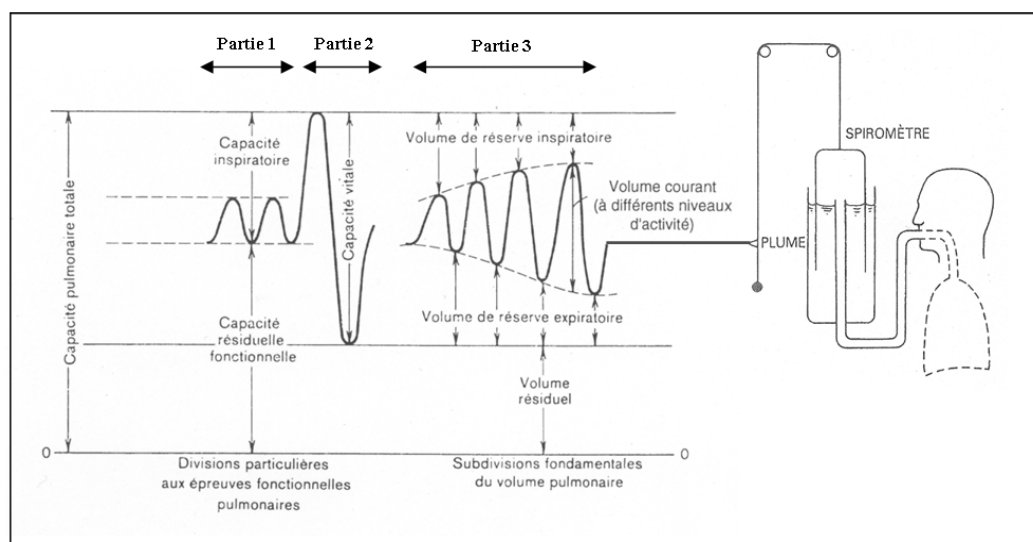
Partie 1
Partie 2
Partie 3

Capacité pulmonaire totale
Capacité inspiratoire
Capacité vitale
Capacité résiduelle fonctionnelle
Volume de réserve inspiratoire
Volume courant (à différents niveaux d'activité)
Volume de réserve expiratoire
Volume résiduel
SPIROMÈTRE
PLUME
0
0
Divisions particulières aux épreuves fonctionnelles pulmonaires
Subdivisions fondamentales du volume pulmonaire